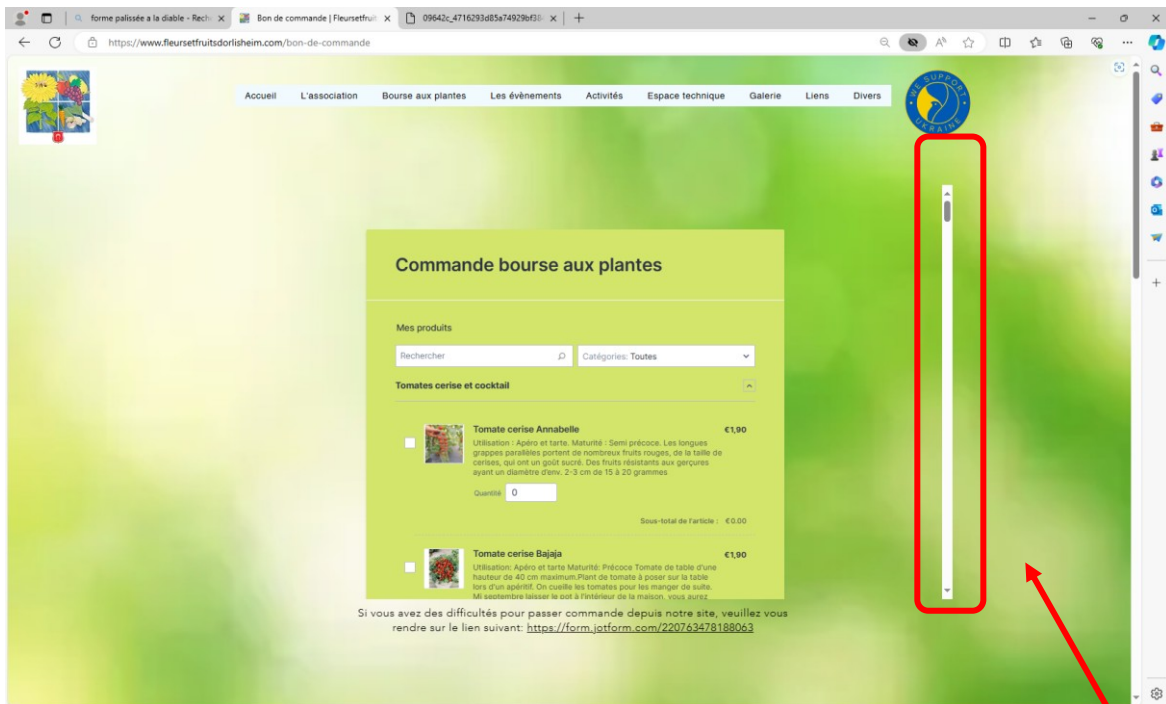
forme palissée a la diable - Rech ×
Bon de commande | Fleursetfruit ×
09642c_4716293d85a74929bf38 ×
+

https://www.fleursetfruitsdorlisheim.com/bon-de-commande

Accueil L'association Bourse aux plantes Les évènements Activités Espace technique Galerie Liens Divers

WE SUPPORT UKRAINE

Commande bourse aux plantes

Mes produits

Rechercher
Catégories: Toutes

Tomates cerise et cocktail

Tomate cerise Annabelle
€1,90
Utilisation : Apéro et tarte. Maturité : Semi précoce. Les longues grappes parallèles portent de nombreux fruits rouges, de la taille de cerises, qui ont un goût sucré. Des fruits résistants aux gerçures ayant un diamètre d'env. 2-3 cm de 15 à 20 grammes

Quantité 0

Sous-total de l'article : €0.00

Tomate cerise Bajaja
€1,90
Utilisation: Apéro et tarte Maturité: Précoce Tomate de table d'une hauteur de 40 cm maximum.Plant de tomate à poser sur la table lors d'un apéritif. On cueille les tomates pour les manger de suite. Mi septembre laisser le pot à l'intérieur de la maison, vous aurez

Si vous avez des difficultés pour passer commande depuis notre site, veuillez vous rendre sur le lien suivant: https://form.jotform.com/220763478188063